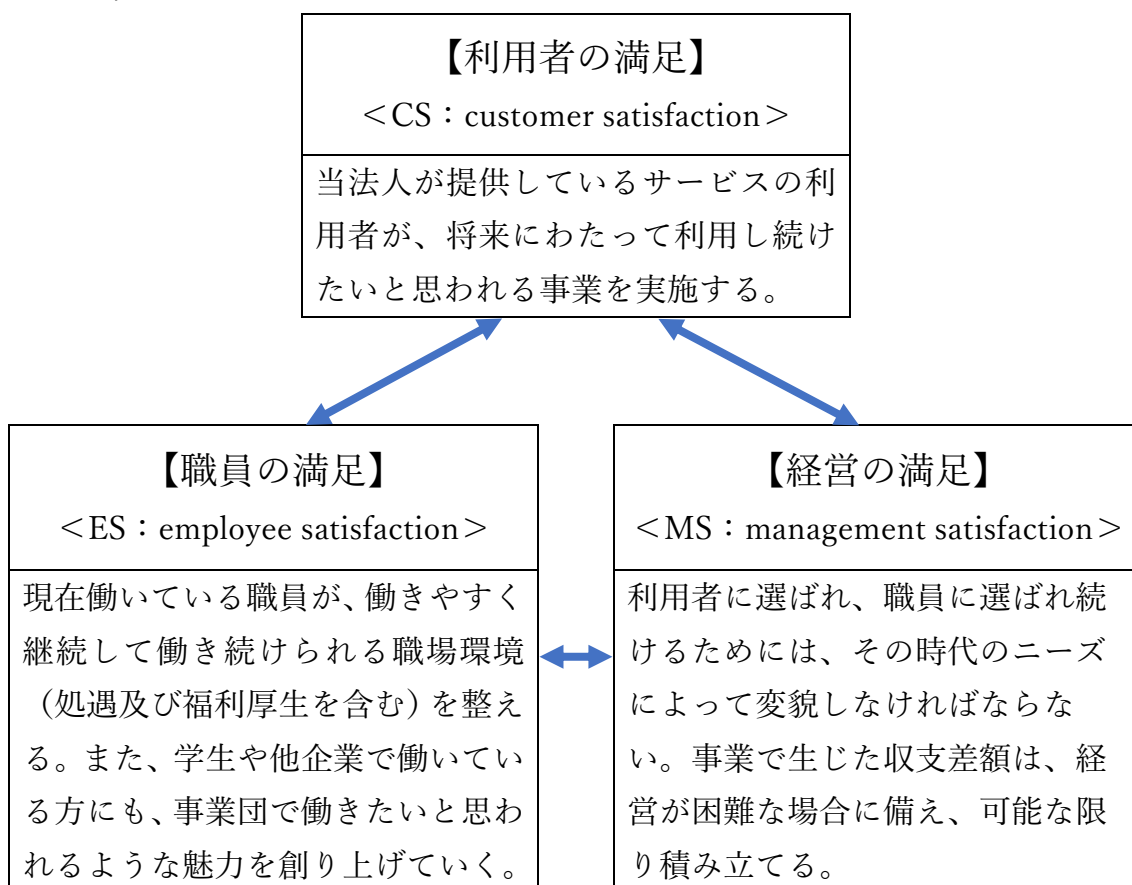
【利用者の満足】
＜CS：customer satisfaction＞

当法人が提供しているサービスの利用者が、将来にわたって利用し続けたいと思われる事業を実施する。

【職員の満足】
＜ES：employee satisfaction＞

現在働いている職員が、働きやすく継続して働き続けられる職場環境（処遇及び福利厚生を含む）を整える。また、学生や他企業で働いている方にも、事業団で働きたいと思われるような魅力を創り上げていく。

【経営の満足】
＜MS：management satisfaction＞

利用者に選ばれ、職員に選ばれ続けるためには、その時代のニーズによって変貌しなければならない。事業で生じた収支差額は、経営が困難な場合に備え、可能な限り積み立てる。